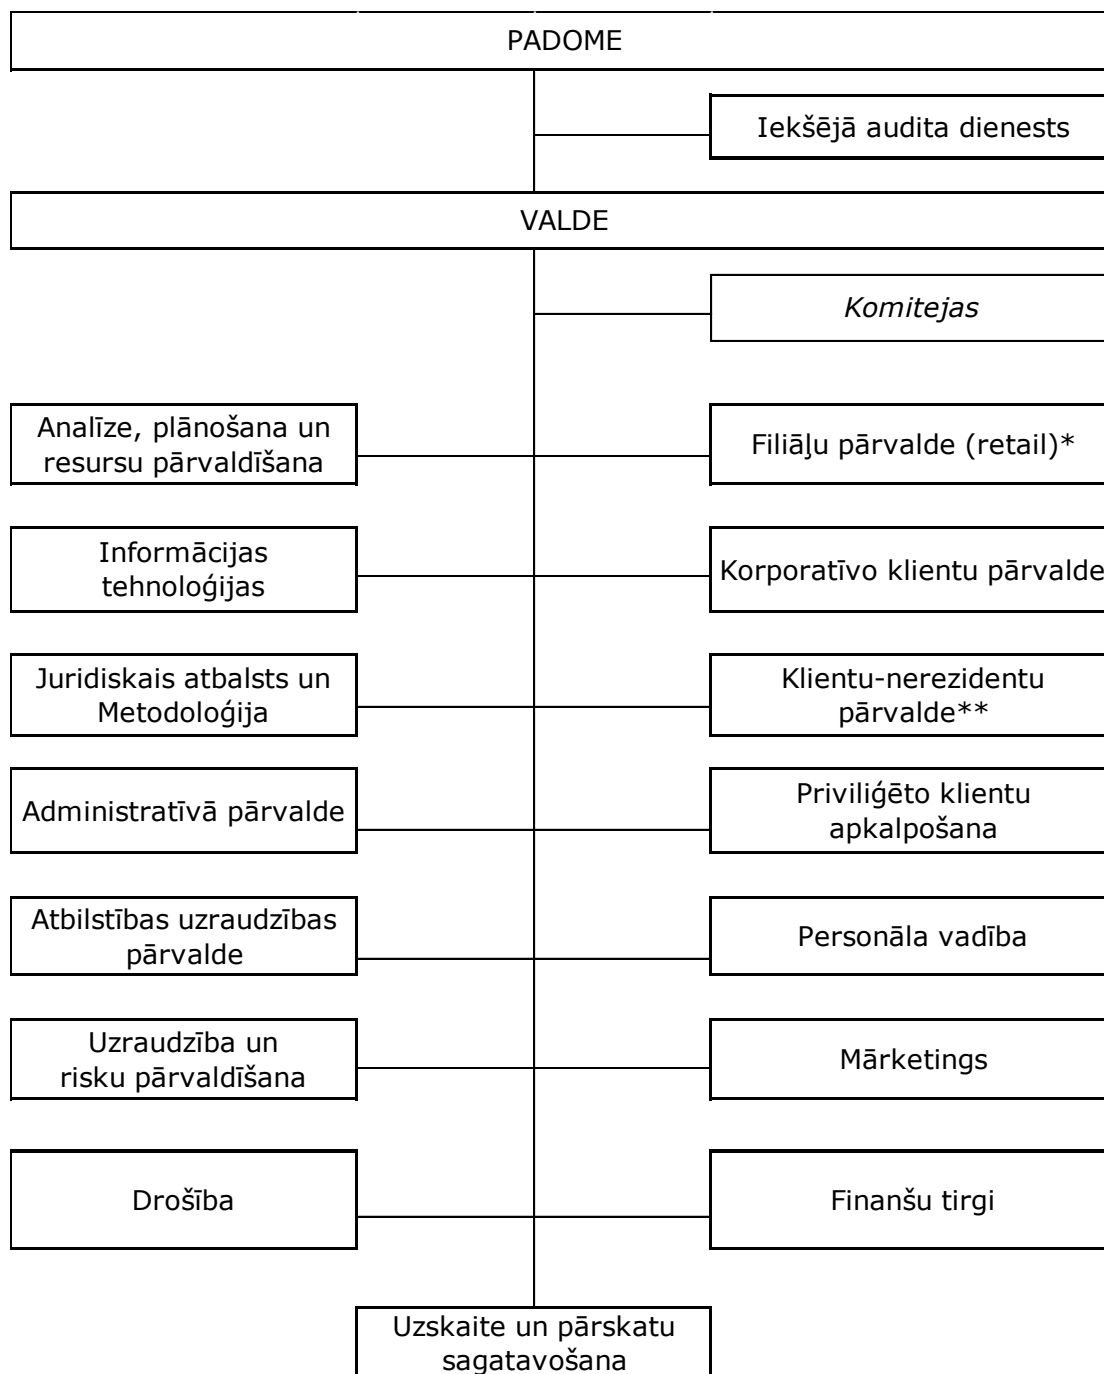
PADOME

Iekšējā audita dienests

VALDE

*Komitejas*

Analīze, plānošana un resursu pārvaldīšana

Filiāļu pārvalde (retail)*

Informācijas tehnoloģijas

Korporatīvo klientu pārvalde

Juridiskais atbalsts un Metodoloģija

Klientu-nerezidentu pārvalde**

Administratīvā pārvalde

Priviliģēto klientu apkalpošana

Atbilstības uzraudzības pārvalde

Personāla vadība

Uzraudzība un risku pārvaldīšana

Mārketings

Drošība

Finanšu tirgi

Uzskaite un pārskatu sagatavošana